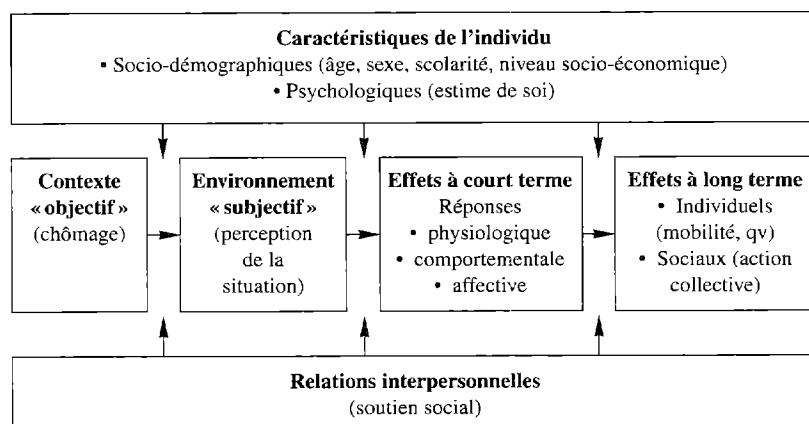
**Caractéristiques de l'individu**
• Socio-démographiques (âge, sexe, scolarité, niveau socio-économique)
• Psychologiques (estime de soi)

**Contexte « objectif »**
(chômage)

**Environnement « subjectif »**
(perception de la situation)

**Effets à court terme**
Réponses
• physiologique
• comportementale
• affective

**Effets à long terme**
• Individuels (mobilité, qv)
• Sociaux (action collective)

**Relations interpersonnelles**
(soutien social)